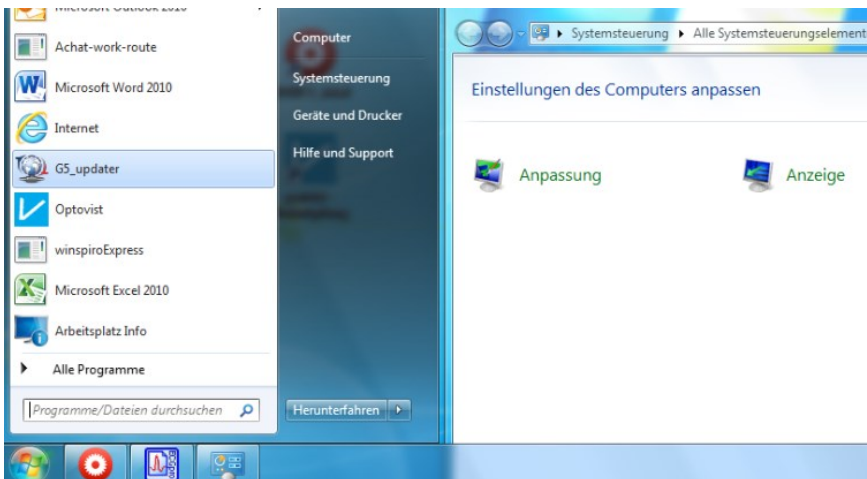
Microsoft Outlook 2010
Achat-work-route
Microsoft Word 2010
Internet
G5_updater
Optovist
winspiroExpress
Microsoft Excel 2010
Arbeitsplatz Info
Alle Programme
Programme/Dateien durchsuchen

Computer
Systemsteuerung
Geräte und Drucker
Hilfe und Support
Herunterfahren

▸ Systemsteuerung ▸ Alle Systemsteuerungselement
Einstellungen des Computers anpassen
Anpassung
Anzeige